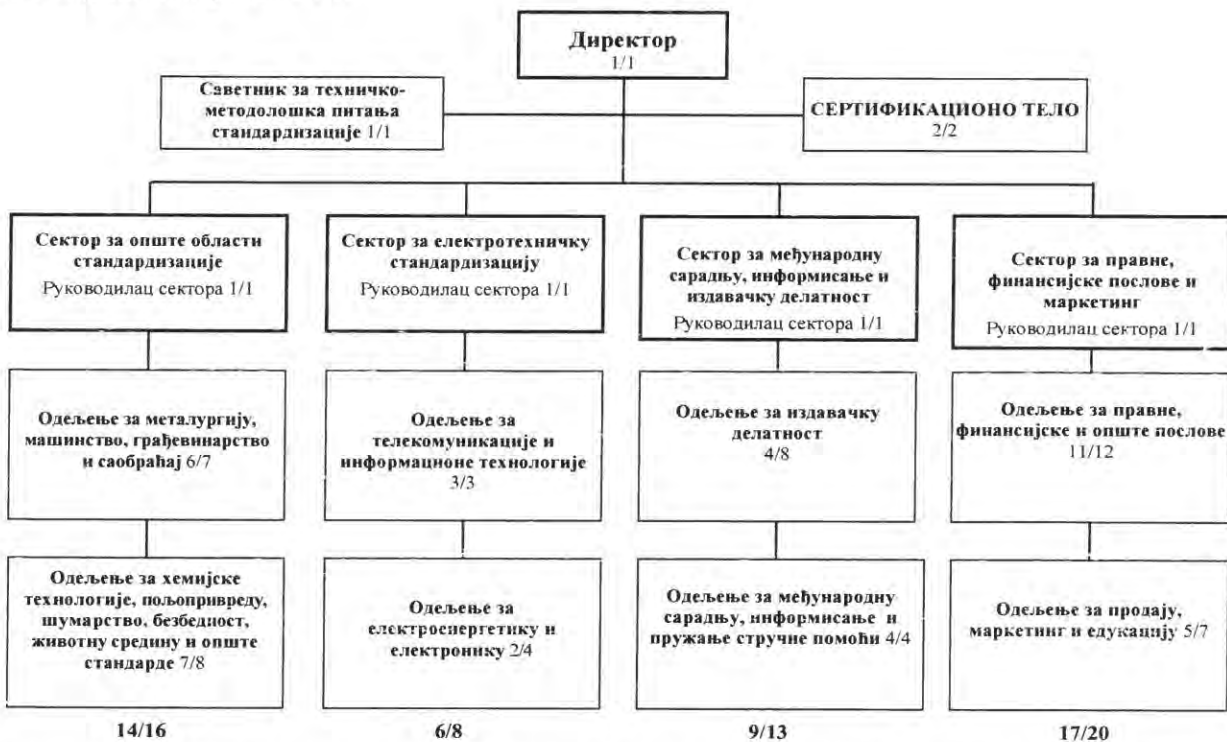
Директор
1/1

Саветник за техничко-методолошка питања стандардизације 1/1

СЕРТИФИКАЦИОНО ТЕЛО
2/2

Сектор за опште области стандардизације
Руководилац сектора 1/1

Сектор за електротехничку стандардизацију
Руководилац сектора 1/1

Сектор за међународну сарадњу, информисање и издавачку делатност
Руководилац сектора 1/1

Сектор за правне, финансијске послове и маркетинг
Руководилац сектора 1/1

Одељење за металургију, машинство, грађевинарство и саобраћај 6/7

Одељење за телекомуникације и информационе технологије
3/3

Одељење за издавачку делатност
4/8

Одељење за правне, финансијске и опште послове
11/12

Одељење за хемијске технологије, пољопривреду, шумарство, безбедност, животну средину и опште стандарде 7/8

Одељење за електроенергетику и електронику 2/4

Одељење за међународну сарадњу, информисање и пружање стручне помоћи 4/4

Одељење за продају, маркетинг и едукацију 5/7

14/16

6/8

9/13

17/20